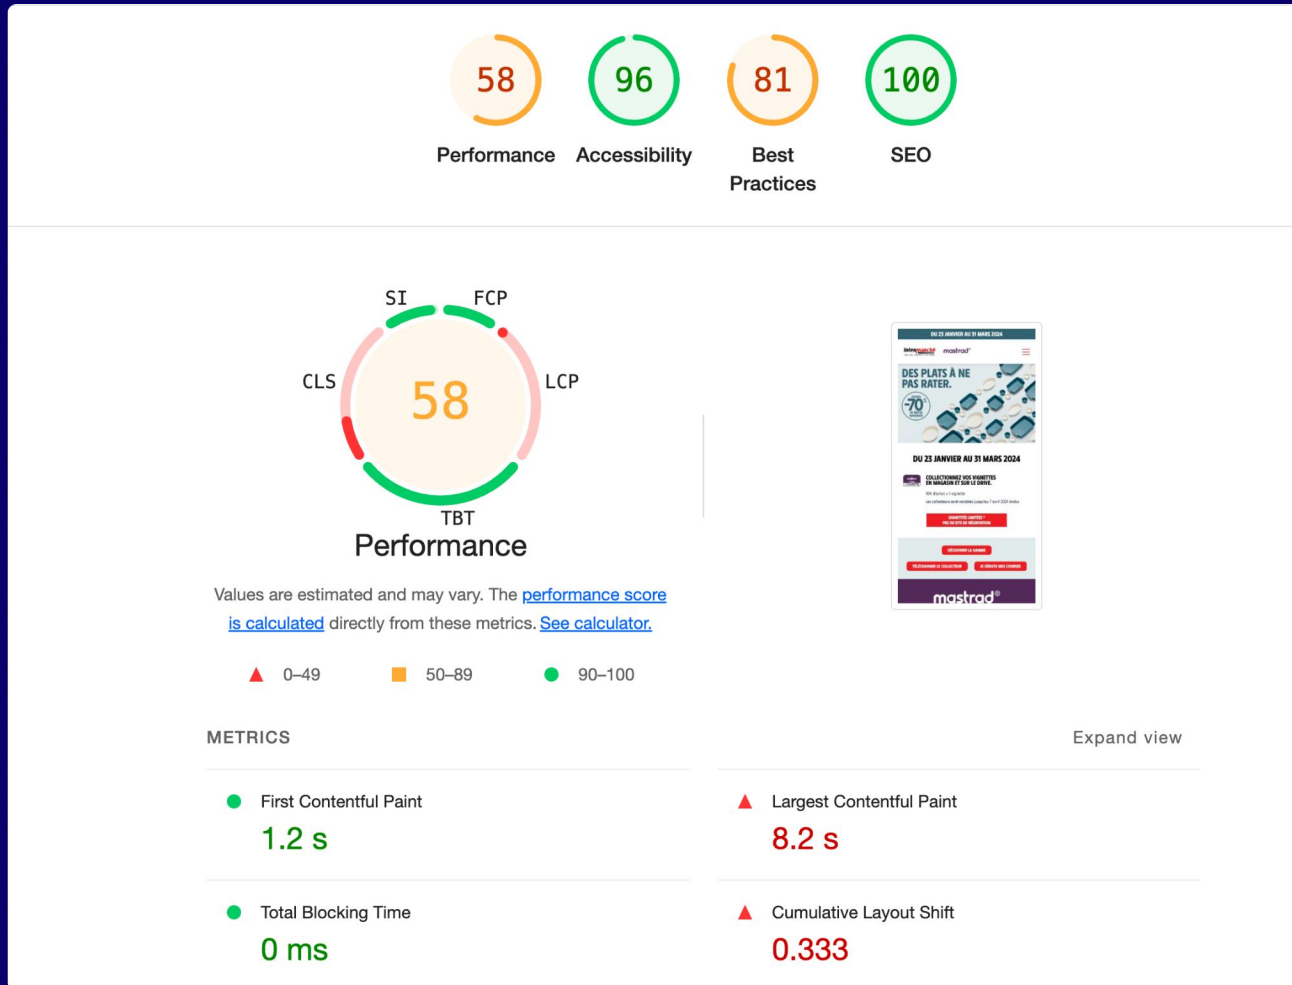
58
Performance

96
Accessibility

81
Best Practices

100
SEO

SI
FCP
CLS
58
LCP
TBT
Performance

Values are estimated and may vary. The performance score is calculated directly from these metrics. See calculator.

0–49
50–89
90–100

DU 23 JANVIER AU 31 MARS 2024
mastrad
DES PLATS À NE PAS RATER.
-70
DU 23 JANVIER AU 31 MARS 2024
COLLECTIONNEZ VOS VIGNETTES EN MAGASIN ET SUR LE DRIVE.
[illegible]
mastrad

METRICS

Expand view

First Contentful Paint
1.2 s

Largest Contentful Paint
8.2 s

Total Blocking Time
0 ms

Cumulative Layout Shift
0.333